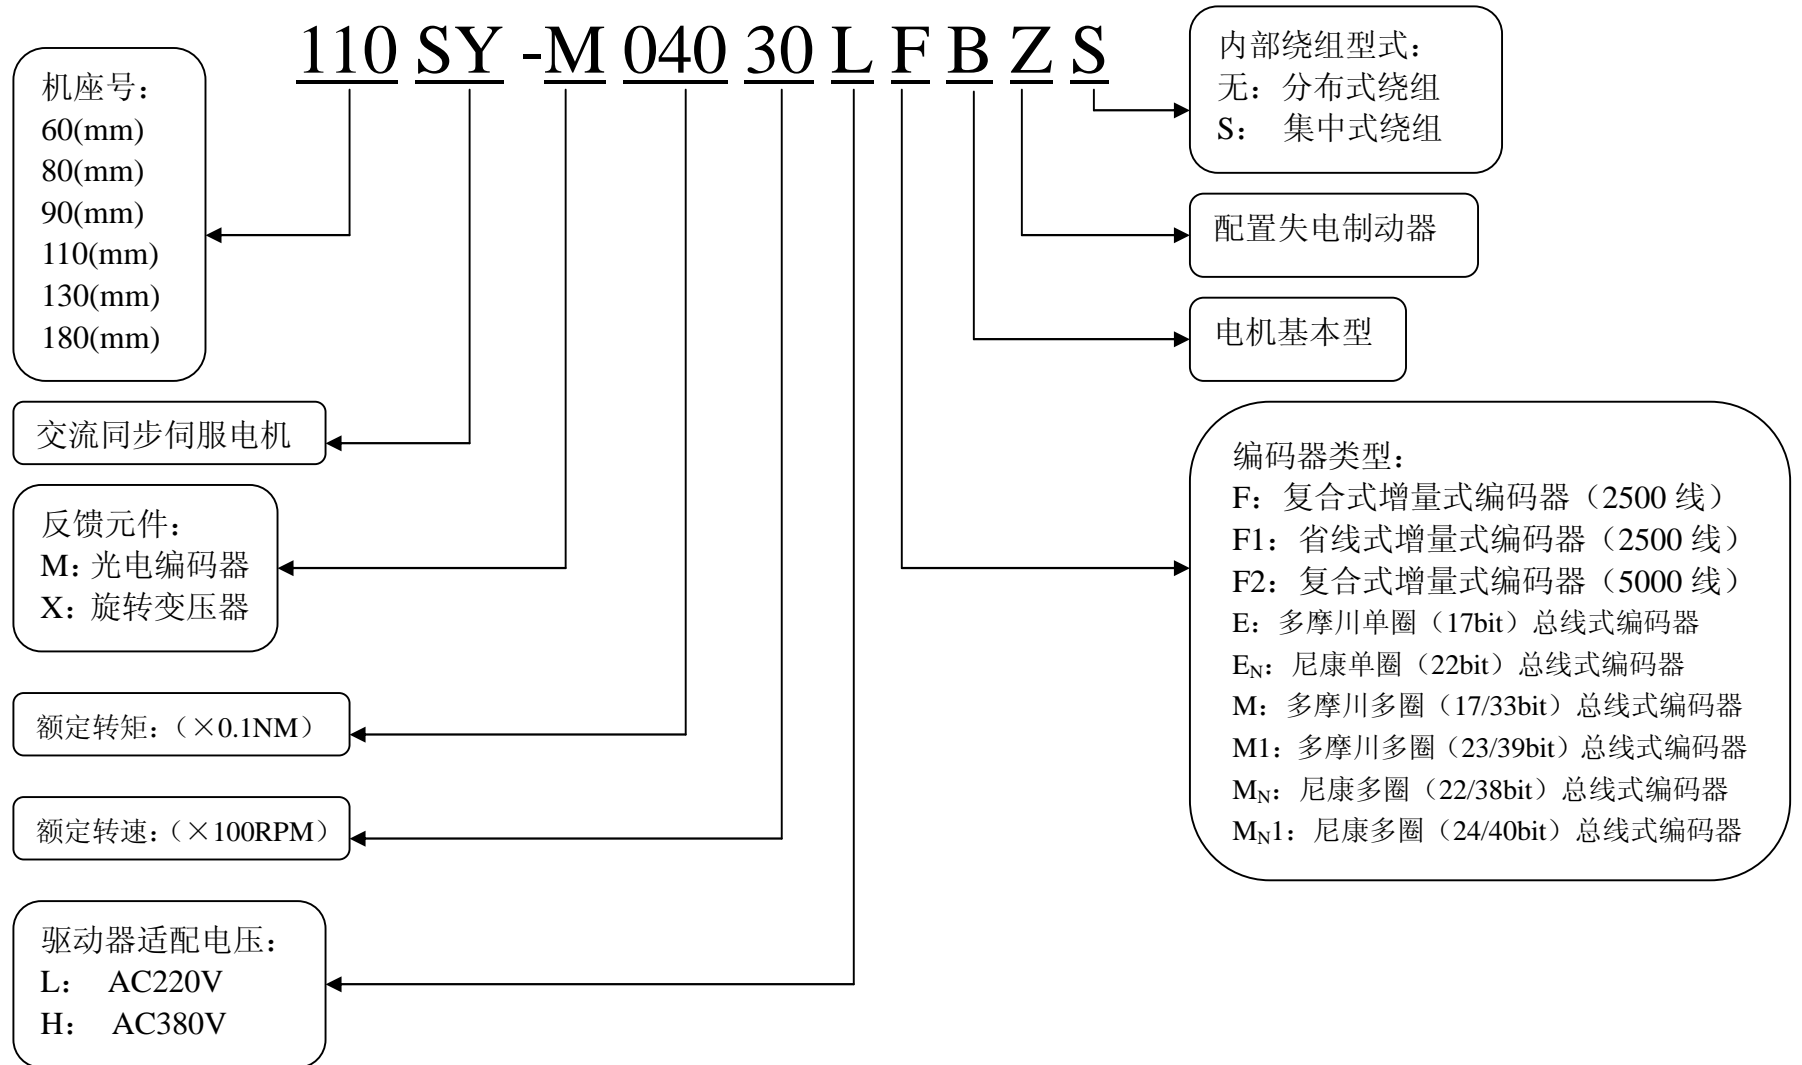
110 SY -M 040 30 L F B Z S

机座号：
60(mm)
80(mm)
90(mm)
110(mm)
130(mm)
180(mm)

内部绕组型式：
无：分布式绕组
S： 集中式绕组

配置失电制动器

电机基本型

交流同步伺服电机

反馈元件：
M：光电编码器
X：旋转变压器

编码器类型：
F：复合式增量式编码器（2500 线）
F1：省线式增量式编码器（2500 线）
F2：复合式增量式编码器（5000 线）
E：多摩川单圈（17bit）总线式编码器
$E_N$：尼康单圈（22bit）总线式编码器
M：多摩川多圈（17/33bit）总线式编码器
M1：多摩川多圈（23/39bit）总线式编码器
$M_N$：尼康多圈（22/38bit）总线式编码器
$M_N$1：尼康多圈（24/40bit）总线式编码器

额定转矩：（×0.1NM）

额定转速：（×100RPM）

驱动器适配电压：
L： AC220V
H： AC380V